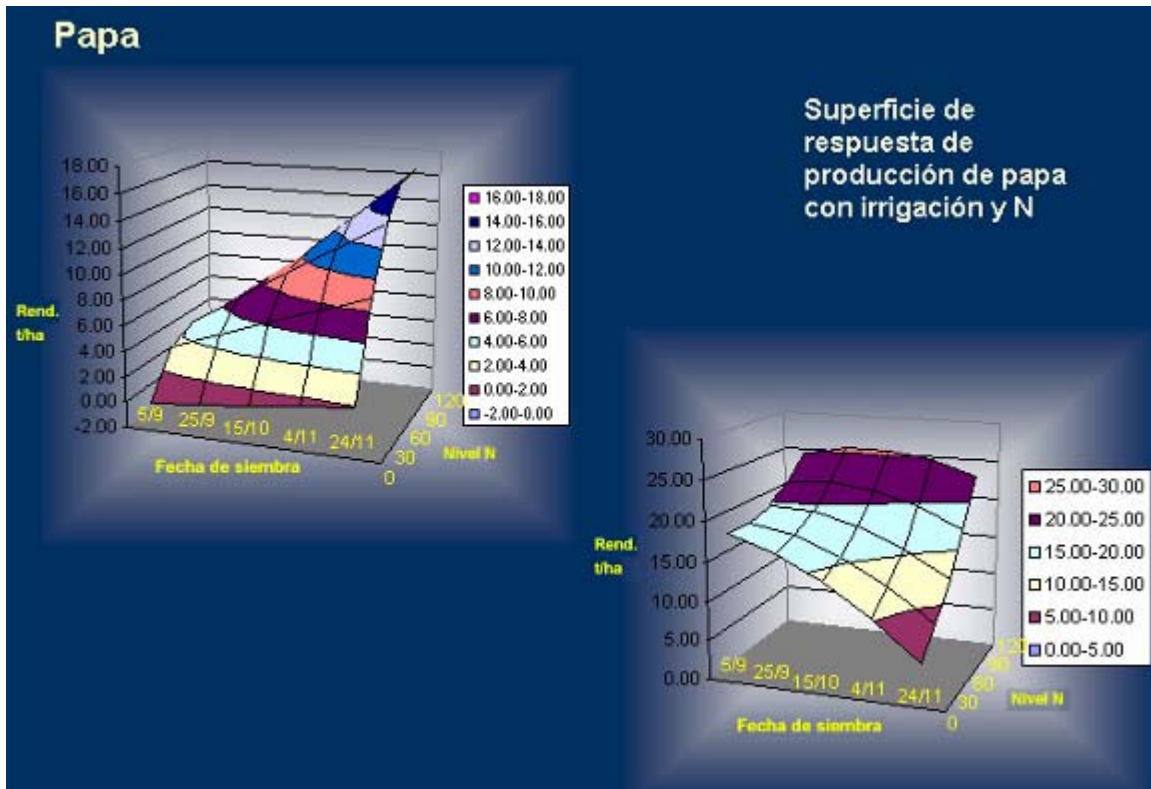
Papa

Superficie de respuesta de producción de papa con irrigación y N

18.00
16.00
14.00
12.00
10.00
8.00
6.00
4.00
2.00
0.00
-2.00

Rend. t/ha

5/9 25/9 15/10 4/11 24/11

Fecha de siembra

0 30 60 90 120

Nivel N

16.00-18.00
14.00-16.00
12.00-14.00
10.00-12.00
8.00-10.00
6.00-8.00
4.00-6.00
2.00-4.00
0.00-2.00
-2.00-0.00

30.00
25.00
20.00
15.00
10.00
5.00
0.00

Rend. t/ha

5/9 25/9 15/10 4/11 24/11

Fecha de siembra

0 30 60 90 120

Nivel N

25.00-30.00
20.00-25.00
15.00-20.00
10.00-15.00
5.00-10.00
0.00-5.00